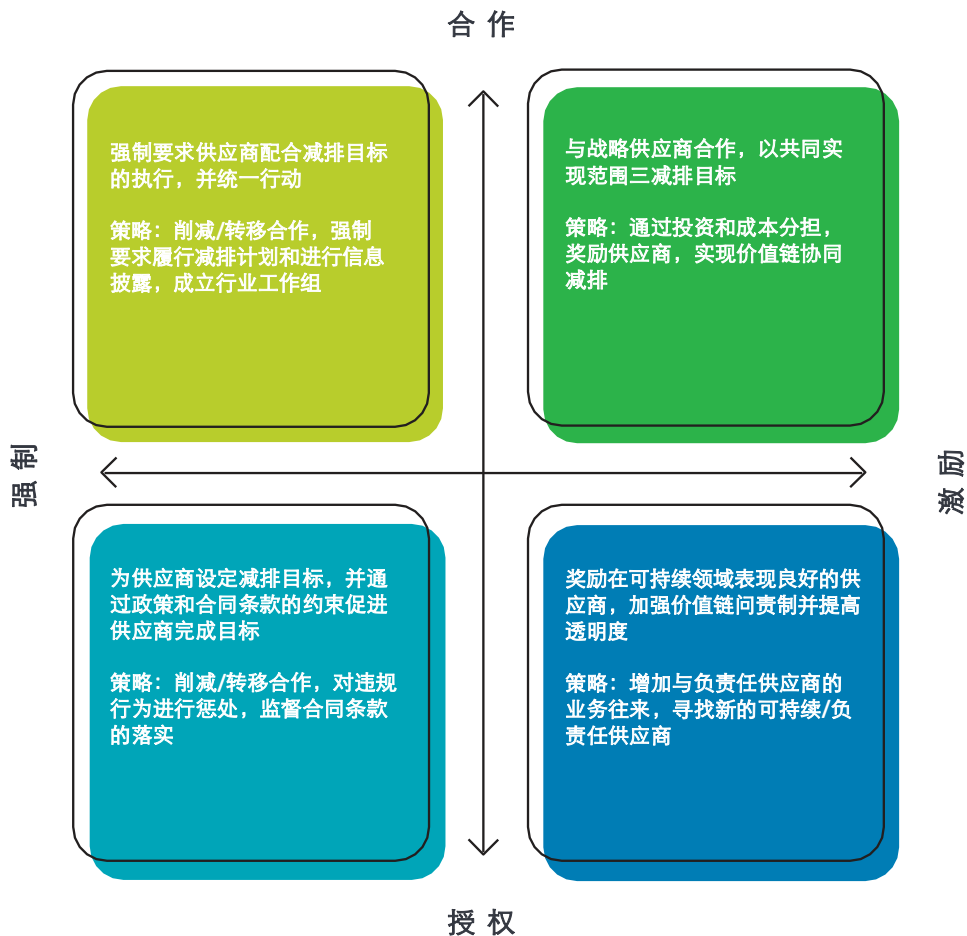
合作

强制要求供应商配合减排目标的执行，并统一行动

策略：削减/转移合作，强制要求履行减排计划和进行信息披露，成立行业工作组

与战略供应商合作，以共同实现范围三减排目标

策略：通过投资和成本分担，奖励供应商，实现价值链协同减排

强制

激励

为供应商设定减排目标，并通过政策和合同条款的约束促进供应商完成目标

策略：削减/转移合作，对违规行为进行惩处，监督合同条款的落实

奖励在可持续领域表现良好的供应商，加强价值链问责制并提高透明度

策略：增加与负责任供应商的业务往来，寻找新的可持续/负责任供应商

授权